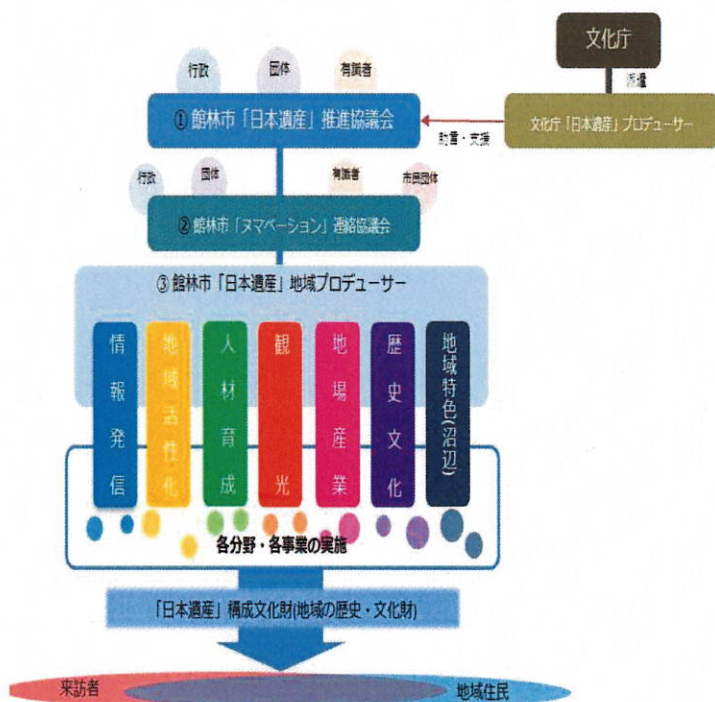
文化庁

派遣

行政
団体
有識者

① 館林市「日本遺産」推進協議会

文化庁「日本遺産」プロデューサー

助言・支援

行政
団体
有識者
市民団体

② 館林市「ヌマベーション」連絡協議会

③ 館林市「日本遺産」地域プロデューサー

情報発信
地域活性化
人材育成
観光
地場産業
歴史文化
地域特色(沼辺)

各分野・各事業の実施

「日本遺産」構成文化財(地域の歴史・文化財)

来訪者
地域住民